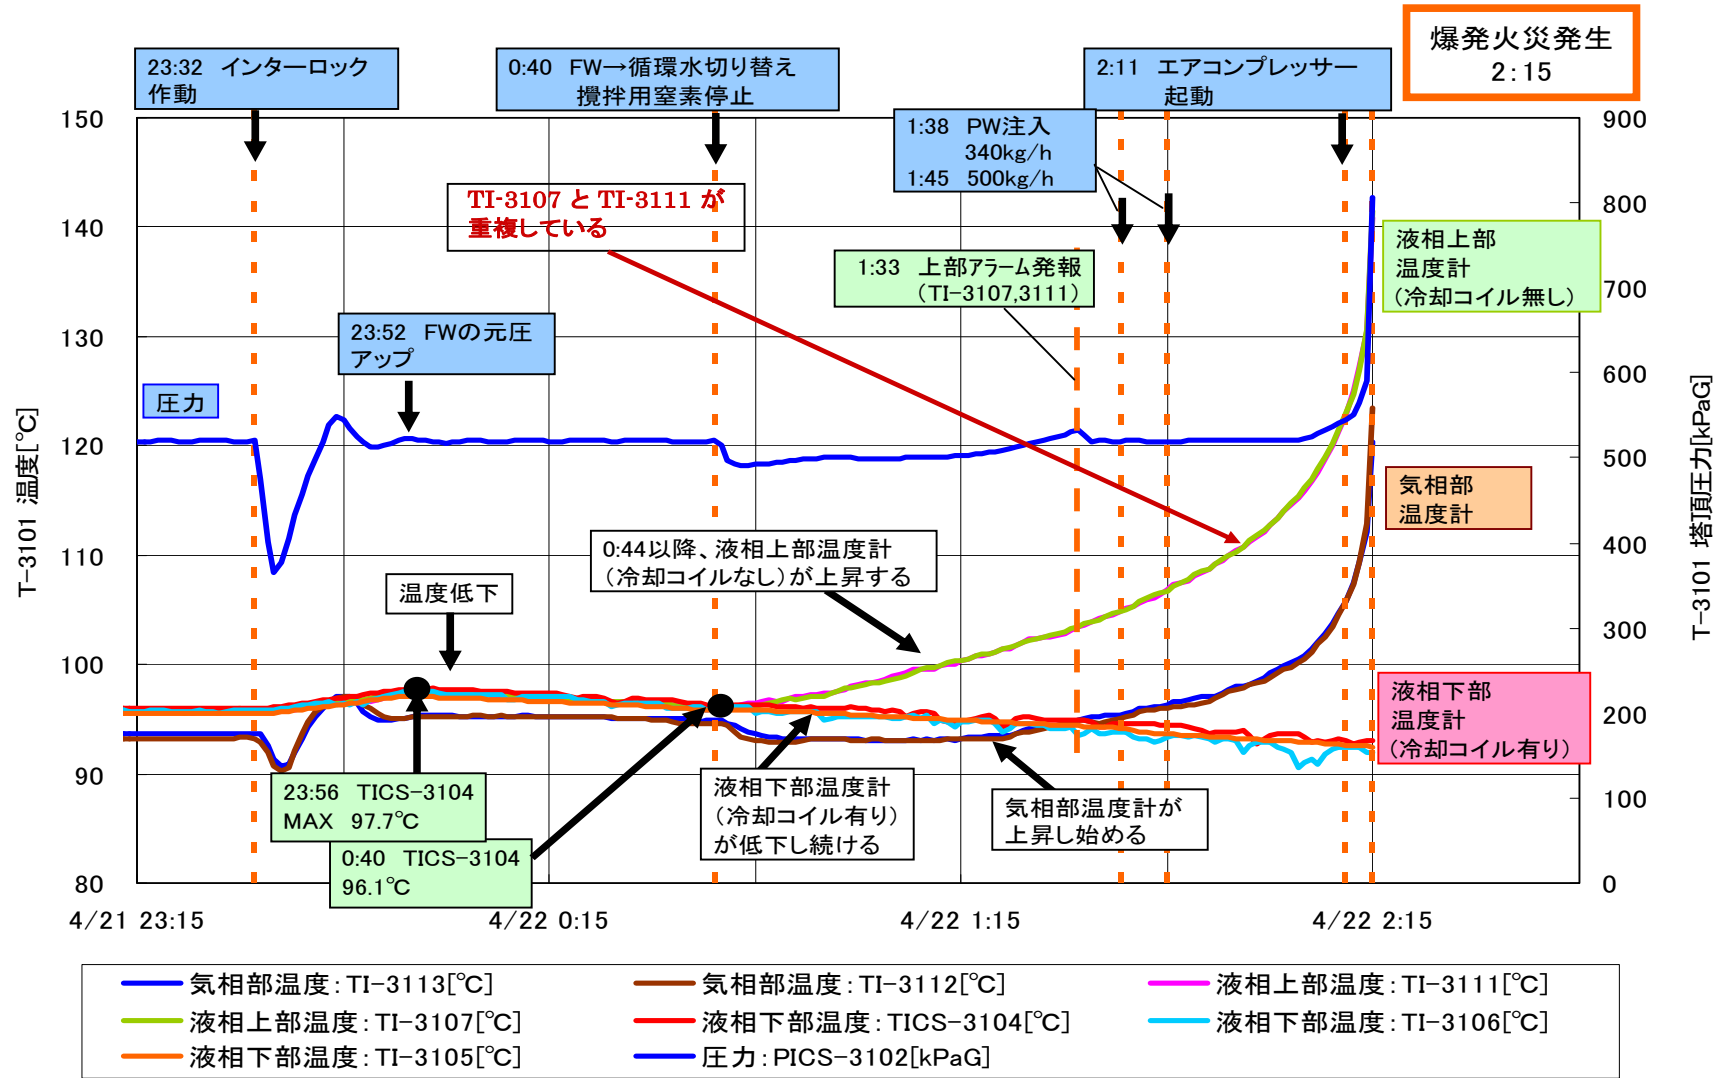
爆発火災発生
2:15

23:32 インターロック作動

0:40 FW→循環水切り替え
攪拌用窒素停止

2:11 エアコンプレッサー起動

1:38 PW注入
340kg/h
1:45 500kg/h

TI-3107 と TI-3111 が重複している

1:33 上部アラーム発報
(TI-3107,3111)

液相上部
温度計
(冷却コイル無し)

23:52 FWの元圧アップ

圧力

気相部
温度計

0:44以降、液相上部温度計
(冷却コイルなし)が上昇する

温度低下

液相下部
温度計
(冷却コイル有り)

23:56 TICS-3104
MAX 97.7℃

0:40 TICS-3104
96.1℃

液相下部温度計
(冷却コイル有り)
が低下し続ける

気相部温度計が
上昇し始める

150
140
130
120
110
100
90
80

900
800
700
600
500
400
300
200
100
0

T-3101 温度[℃]

T-3101 塔頂圧力[kPaG]

4/21 23:15
4/22 0:15
4/22 1:15
4/22 2:15

気相部温度:TI-3113[℃]
気相部温度:TI-3112[℃]
液相上部温度:TI-3111[℃]
液相上部温度:TI-3107[℃]
液相下部温度:TICS-3104[℃]
液相下部温度:TI-3106[℃]
液相下部温度:TI-3105[℃]
圧力:PICS-3102[kPaG]